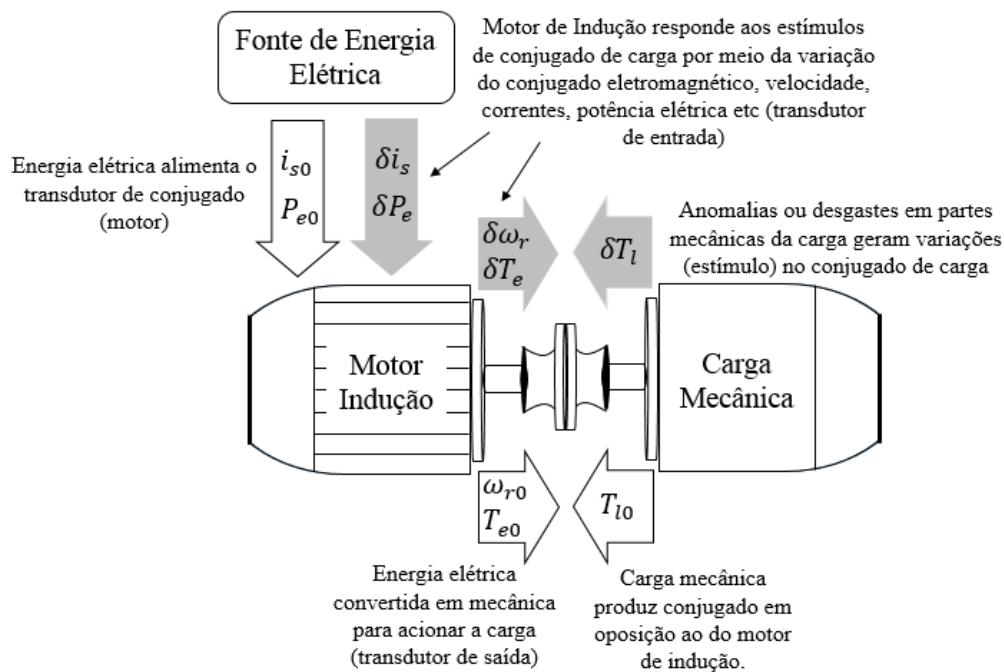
Fonte de Energia Elétrica

Motor de Indução responde aos estímulos de conjugado de carga por meio da variação do conjugado eletromagnético, velocidade, correntes, potência elétrica etc (transdutor de entrada)

Energia elétrica alimenta o transdutor de conjugado (motor)

$i_{s0}$
$P_{e0}$

$\delta i_s$
$\delta P_e$

$\delta \omega_r$
$\delta T_e$

$\delta T_l$

Anomalias ou desgastes em partes mecânicas da carga geram variações (estímulo) no conjugado de carga

Motor Indução

Carga Mecânica

$\omega_{r0}$
$T_{e0}$

$T_{l0}$

Energia elétrica convertida em mecânica para acionar a carga (transdutor de saída)

Carga mecânica produz conjugado em oposição ao do motor de indução.